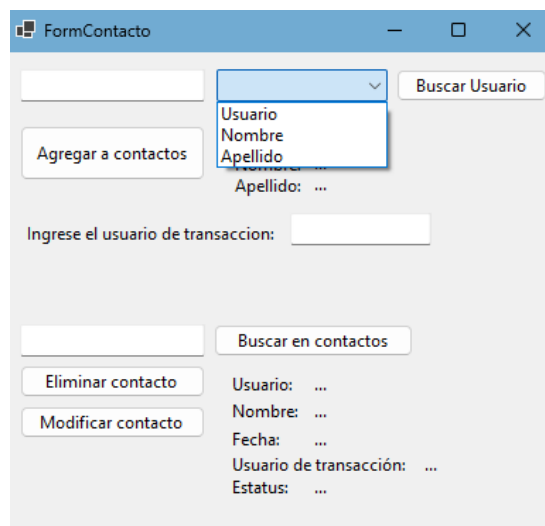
FormContacto

Buscar Usuario

Usuario
Nombre
Apellido

Agregar a contactos

Nombre: ...
Apellido: ...

Ingrese el usuario de transaccion:

Buscar en contactos

Eliminar contacto

Modificar contacto

Usuario: ...
Nombre: ...
Fecha: ...
Usuario de transacción: ...
Estatus: ...